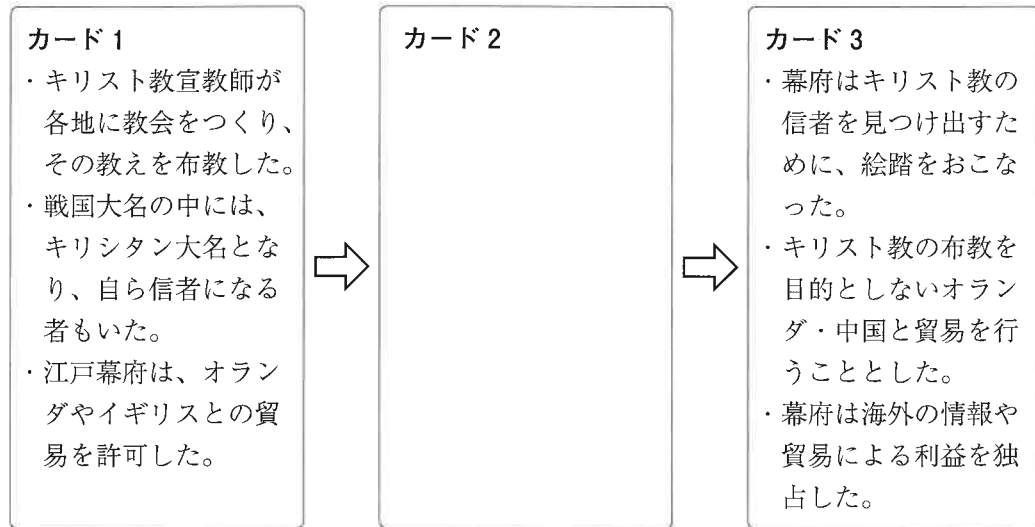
カード1
・キリスト教宣教師が各地に教会をつくり、その教えを布教した。
・戦国大名の中には、キリシタン大名となり、自ら信者になる者もいた。
・江戸幕府は、オランダやイギリスとの貿易を許可した。

カード2

カード3
・幕府はキリスト教の信者を見つけ出すために、絵踏をおこなった。
・キリスト教の布教を目的としないオランダ・中国と貿易を行うこととした。
・幕府は海外の情報や貿易による利益を独占した。